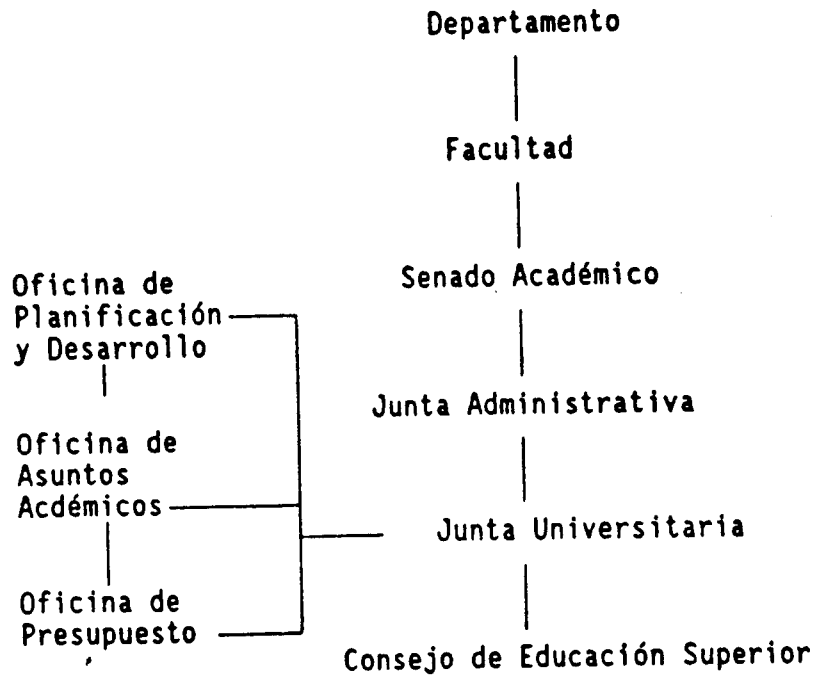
Departamento

Facultad

Senado Académico

Junta Administrativa

Junta Universitaria

Consejo de Educación Superior

Oficina de Planificación y Desarrollo

Oficina de Asuntos Acdémicos

Oficina de Presupuesto